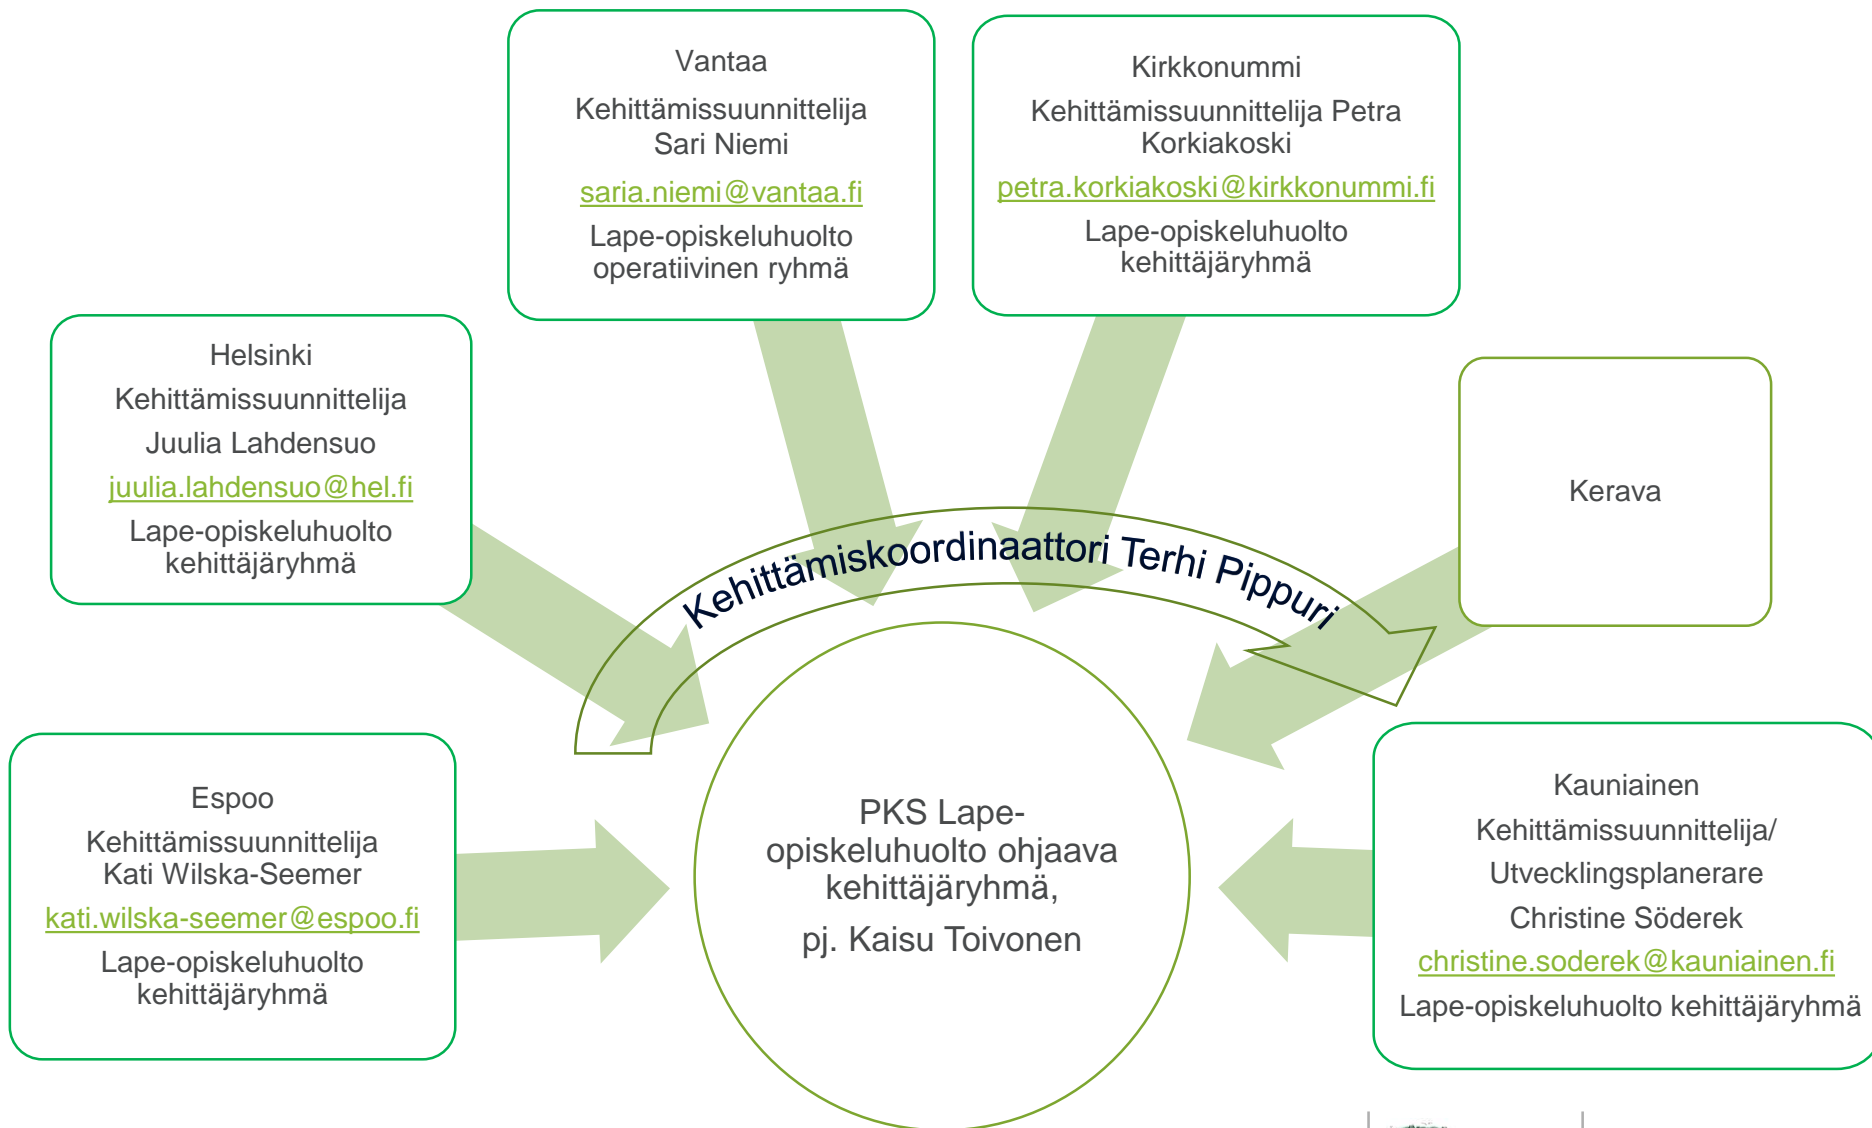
Vantaa

Kehittämissuunnittelija Sari Niemi

saria.niemi@vantaa.fi

Lape-opiskeluhuolto operatiivinen ryhmä

Kirkkonummi

Kehittämissuunnittelija Petra Korkiakoski

petra.korkiakoski@kirkkonummi.fi

Lape-opiskeluhuolto kehittäjäryhmä

Helsinki

Kehittämissuunnittelija

Juulia Lahdensuo

juulia.lahdensuo@hel.fi

Lape-opiskeluhuolto kehittäjäryhmä

Kerava

Kehittämiskoordinaattori Terhi Pippuri

Espoo

Kehittämissuunnittelija Kati Wilska-Seemer

kati.wilska-seemer@espoo.fi

Lape-opiskeluhuolto kehittäjäryhmä

PKS Lape-opiskeluhuolto ohjaava kehittäjäryhmä,

pj. Kaisu Toivonen

Kauniainen

Kehittämissuunnittelija/

Utvecklingsplanerare

Christine Söderek

christine.soderek@kauniainen.fi

Lape-opiskeluhuolto kehittäjäryhmä